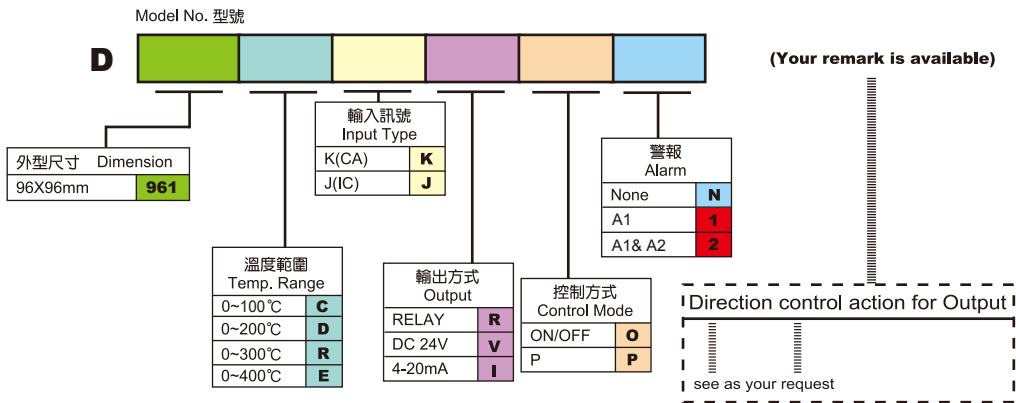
Model No. 型號

D

(Your remark is available)

外型尺寸 Dimension

| 96X96mm | 961 |
|---|---|

輸入訊號
Input Type

| K(CA) | K |
|---|---|
| J(IC) | J |

警報
Alarm

| None | N |
|---|---|
| A1 | 1 |
| A1& A2 | 2 |

溫度範圍
Temp. Range

| 0~100℃ | C |
|---|---|
| 0~200℃ | D |
| 0~300℃ | R |
| 0~400℃ | E |

輸出方式
Output

| RELAY | R |
|---|---|
| DC 24V | V |
| 4-20mA | I |

控制方式
Control Mode

| ON/OFF | O |
|---|---|
| P | P |

Direction control action for Output

see as your request